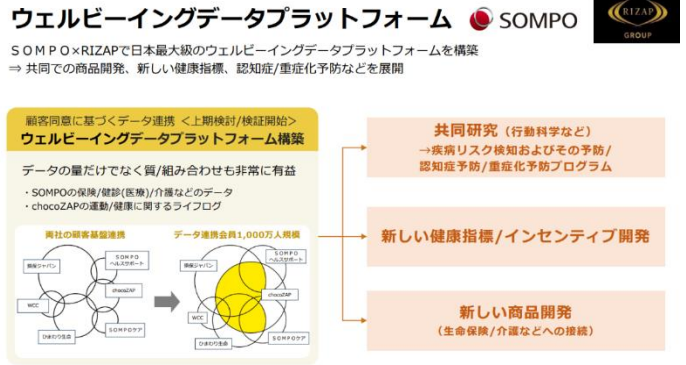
ウェルビーイングデータプラットフォーム

SOMPO

RIZAP GROUP

ＳＯＭＰＯ×RIZAPで日本最大級のウェルビーイングデータプラットフォームを構築
⇒ 共同での商品開発、新しい健康指標、認知症/重症化予防などを展開

顧客同意に基づくデータ連携 ＜上期検討/検証開始＞
ウェルビーイングデータプラットフォーム構築

データの量だけでなく質/組み合わせも非常に有益

・SOMPOの保険/健診(医療)/介護などのデータ
・chocoZAPの運動/健康に関するライフログ

両社の顧客基盤連携

損保ジャパン
SOMPO ヘルスサポート
chocoZAP
WCC
SOMPOケア
ひまわり生命

データ連携会員1,000万人規模

損保ジャパン
SOMPO ヘルスサポート
chocoZAP
WCC
SOMPOケア
ひまわり生命

共同研究（行動科学など）
→疾病リスク検知およびその予防/認知症予防/重症化予防プログラム

新しい健康指標/インセンティブ開発

新しい商品開発
（生命保険/介護などへの接続）